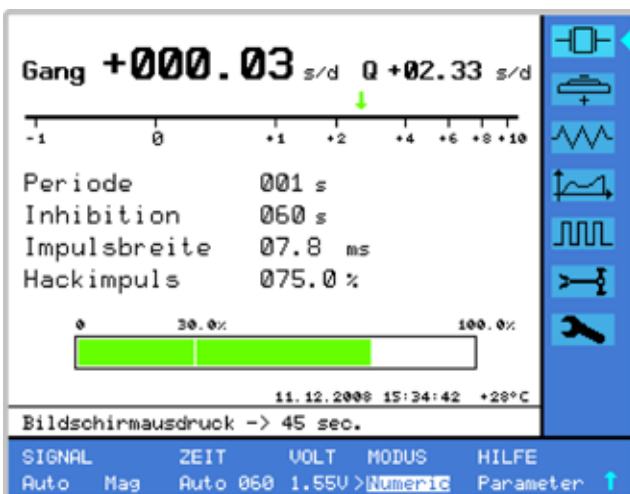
Gang +000.03 s/d Q +02.33 s/d

-1 0 +1 +2 +4 +6 +8 +10

Periode 001 s
Inhibition 060 s
Impulsbreite 07.8 ms
Hackimpuls 075.0 %

0 30.0% 100.0%

11.12.2008 15:34:42 +28°C

Bildschirmausdruck -> 45 sec.

SIGNAL ZEIT VOLT MODUS HILFE
Auto Mag Auto 060 1.55V >Numeric Parameter